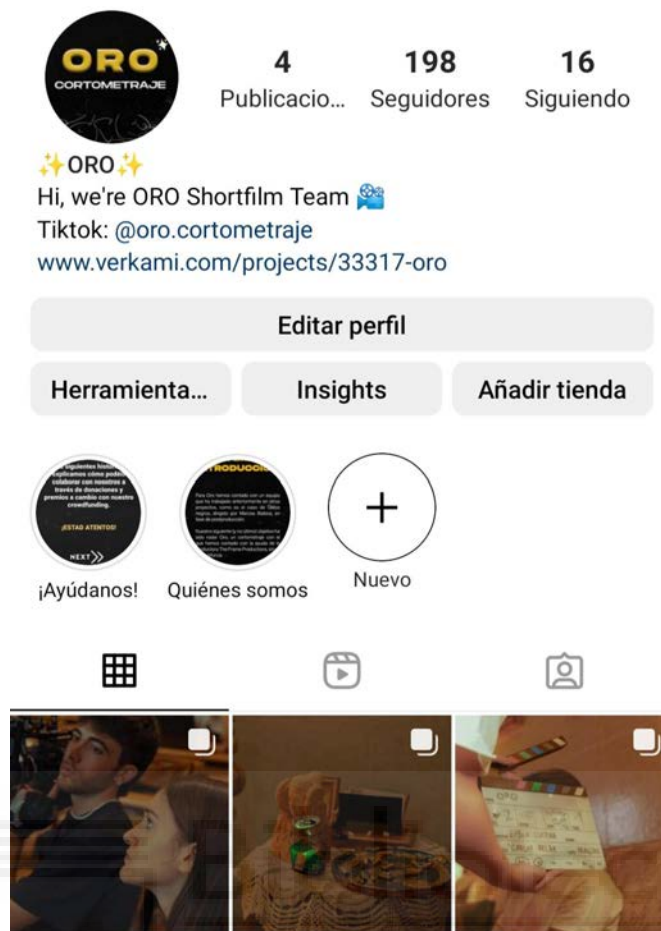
ORO
CORTOMETRAJE

4
Publicacio...
198
Seguidores
16
Siguiendo

✨ORO✨
Hi, we're ORO Shortfilm Team 🎥
Tiktok: @oro.cortometraje
www.verkami.com/projects/33317-oro

Editar perfil

Herramienta...
Insights
Añadir tienda

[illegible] ¡ESTAS ATENTOS! NEXT
¡Ayúdanos!
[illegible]
Quiénes somos
+
Nuevo

ORO